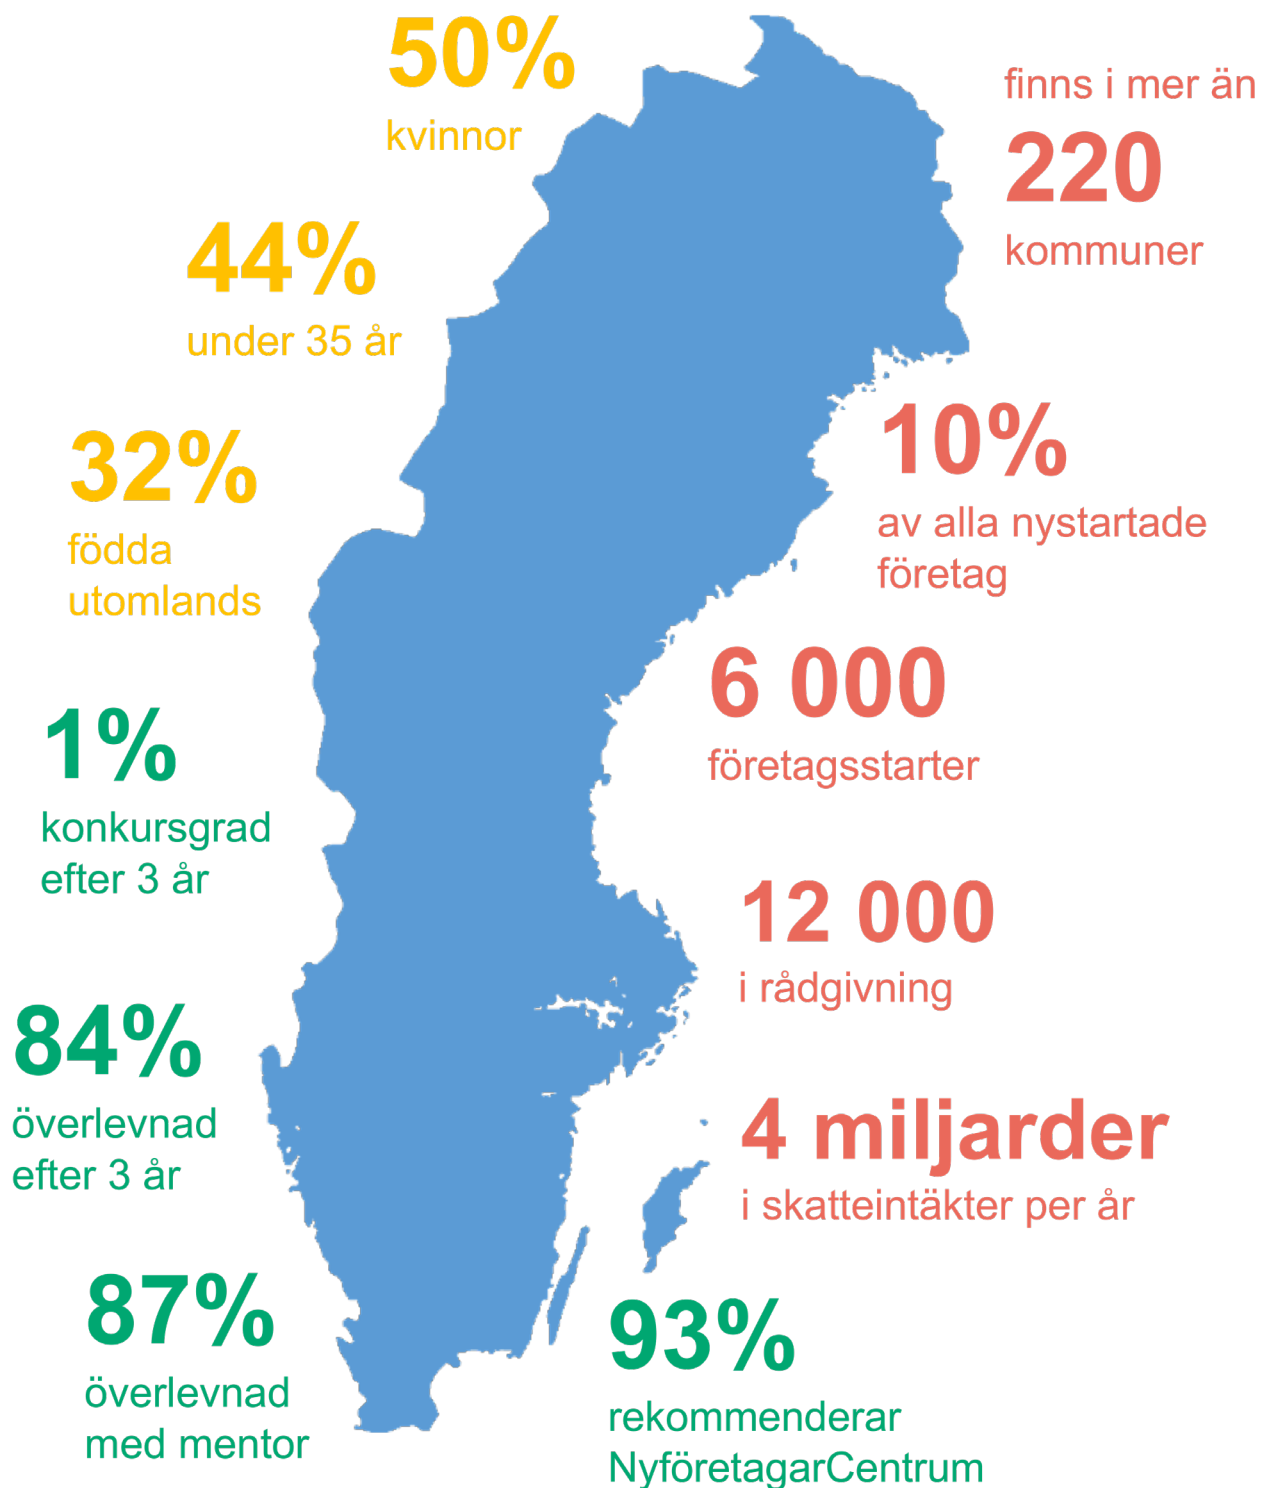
50%
kvinnor

finns i mer än
220
kommuner

44%
under 35 år

32%
födda utomlands

10%
av alla nystartade företag

6 000
företagsstarter

1%
konkursgrad efter 3 år

12 000
i rådgivning

84%
överlevnad efter 3 år

4 miljarder
i skatteintäkter per år

87%
överlevnad med mentor

93%
rekommenderar NyföretagarCentrum